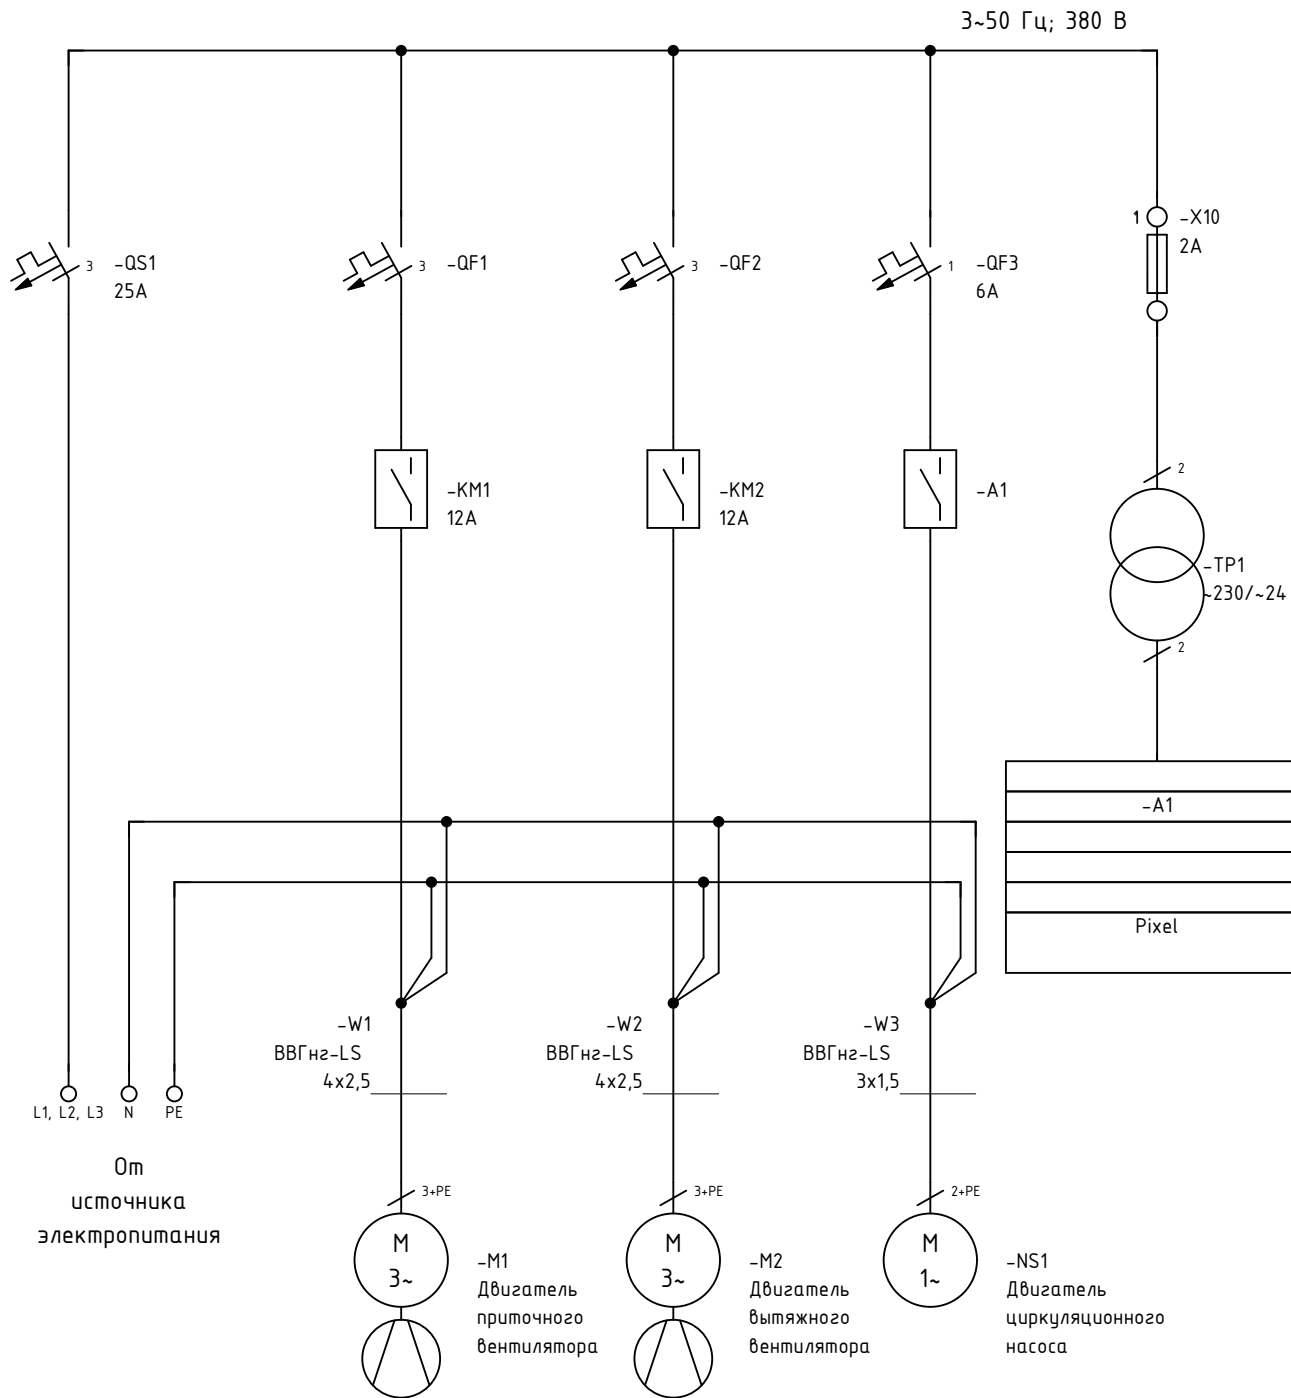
3~50 Гц; 380 В

3 -QS1
25A

3 -QF1

3 -QF2

1 -QF3
6A

1 -X10
2A

-KM1
12A

-KM2
12A

-A1

2
-TP1
~230/~24
2

-A1

Pixel

-W1
ВВГнг-LS
4x2,5

-W2
ВВГнг-LS
4x2,5

-W3
ВВГнг-LS
3x1,5

L1, L2, L3 N PE

От
источника
электропитания

3+PE
M
3~
-M1
Двигатель
приточного
вентилятора

3+PE
M
3~
-M2
Двигатель
вытяжного
вентилятора

2+PE
M
1~
-NS1
Двигатель
циркуляционного
насоса